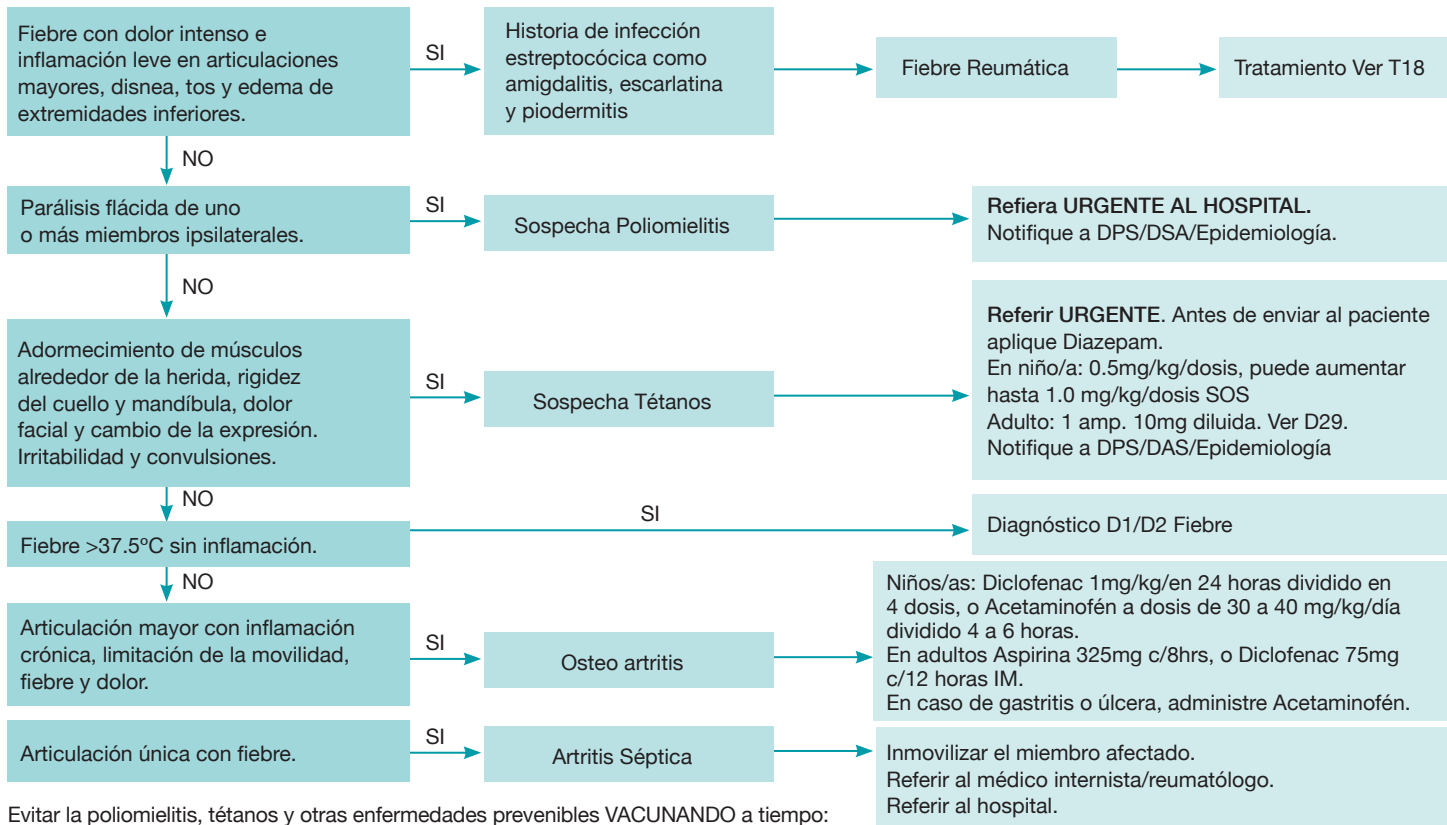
Fiebre con dolor intenso e inflamación leve en articulaciones mayores, disnea, tos y edema de extremidades inferiores.

SI

Historia de infección estreptocócica como amigdalitis, escarlatina y piodermitis

Fiebre Reumática

Tratamiento Ver T18

NO

Parálisis flácida de uno o más miembros ipsilaterales.

SI

Sospecha Poliomielitis

Refiera URGENTE AL HOSPITAL.
Notifique a DPS/DSA/Epidemiología.

NO

Adormecimiento de músculos alrededor de la herida, rigidez del cuello y mandíbula, dolor facial y cambio de la expresión. Irritabilidad y convulsiones.

SI

Sospecha Tétanos

Referir URGENTE. Antes de enviar al paciente aplique Diazepam.
En niño/a: 0.5mg/kg/dosis, puede aumentar hasta 1.0 mg/kg/dosis SOS
Adulto: 1 amp. 10mg diluida. Ver D29.
Notifique a DPS/DAS/Epidemiología

NO

Fiebre >37.5ºC sin inflamación.

SI

Diagnóstico D1/D2 Fiebre

NO

Articulación mayor con inflamación crónica, limitación de la movilidad, fiebre y dolor.

SI

Osteo artritis

Niños/as: Diclofenac 1mg/kg/en 24 horas dividido en 4 dosis, o Acetaminofén a dosis de 30 a 40 mg/kg/día dividido 4 a 6 horas.
En adultos Aspirina 325mg c/8hrs, o Diclofenac 75mg c/12 horas IM.
En caso de gastritis o úlcera, administre Acetaminofén.

Articulación única con fiebre.

SI

Artritis Séptica

Inmovilizar el miembro afectado.
Referir al médico internista/reumatólogo.
Referir al hospital.

Evitar la poliomielitis, tétanos y otras enfermedades prevenibles VACUNANDO a tiempo: